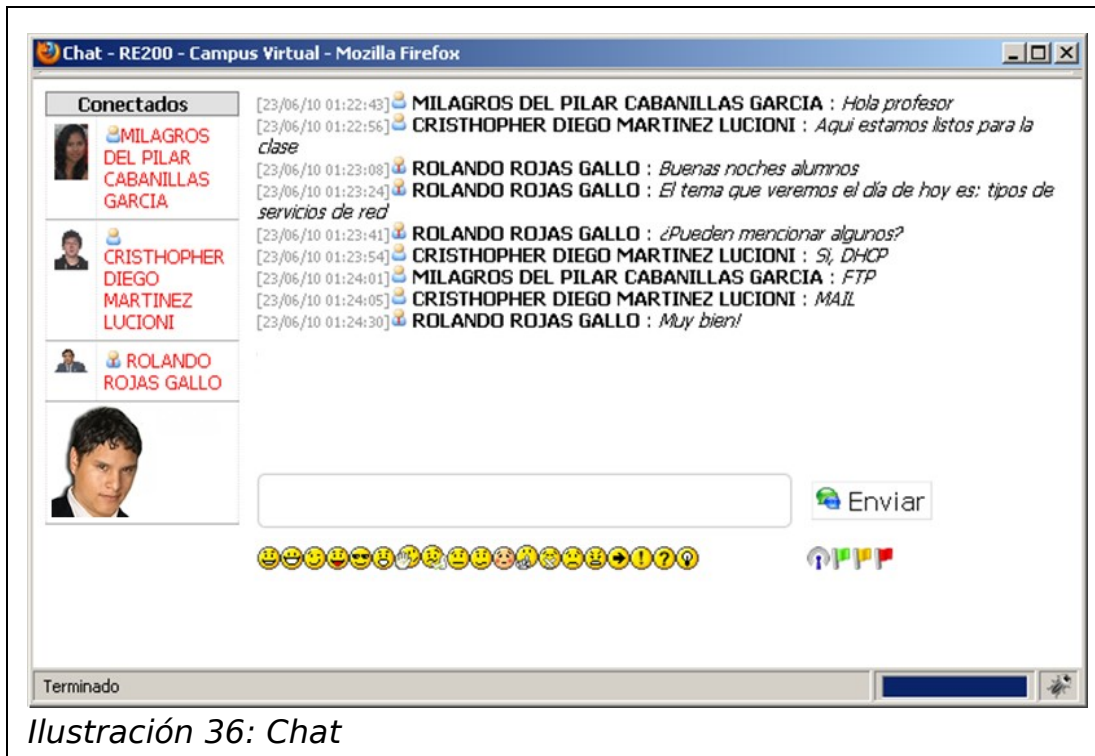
Chat - RE200 - Campus Virtual - Mozilla Firefox

Conectados

MILAGROS DEL PILAR CABANILLAS GARCIA

CRISTHOPHER DIEGO MARTINEZ LUCIONI

ROLANDO ROJAS GALLO

[23/06/10 01:22:43] MILAGROS DEL PILAR CABANILLAS GARCIA : Hola profesor
[23/06/10 01:22:56] CRISTHOPHER DIEGO MARTINEZ LUCIONI : Aqui estamos listos para la clase
[23/06/10 01:23:08] ROLANDO ROJAS GALLO : Buenas noches alumnos
[23/06/10 01:23:24] ROLANDO ROJAS GALLO : El tema que veremos el día de hoy es: tipos de servicios de red
[23/06/10 01:23:41] ROLANDO ROJAS GALLO : ¿Pueden mencionar algunos?
[23/06/10 01:23:54] CRISTHOPHER DIEGO MARTINEZ LUCIONI : Sí, DHCP
[23/06/10 01:24:01] MILAGROS DEL PILAR CABANILLAS GARCIA : FTP
[23/06/10 01:24:05] CRISTHOPHER DIEGO MARTINEZ LUCIONI : MAIL
[23/06/10 01:24:30] ROLANDO ROJAS GALLO : Muy bien!

Enviar

Terminado

Ilustración 36: Chat